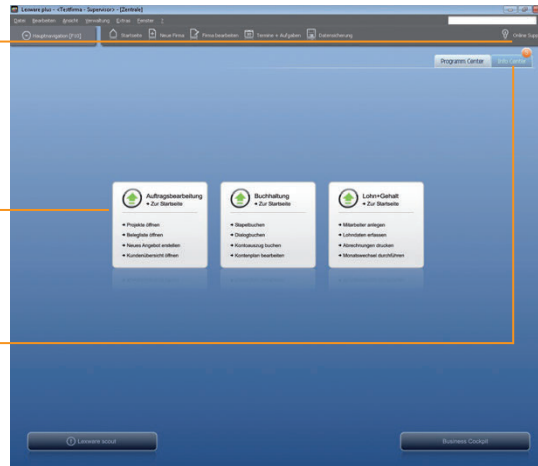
Lexware plus - <Testfirma - Supervisor> - [Zentrale]

Datei Bearbeiten Ansicht Verwaltung Extras Fenster ?

Hauptnavigation [F10]

Startseite Neue Firma Firma bearbeiten Termine + Aufgaben Datensicherung

Online Support

Programm Center

Info Center

Auftragsbearbeitung
» Zur Startseite

» Projekte öffnen
» Belegliste öffnen
» Neues Angebot erstellen
» Kundenübersicht öffnen

Buchhaltung
» Zur Startseite

» Stapelbuchen
» Dialogbuchen
» Kontoauszug buchen
» Kontenplan bearbeiten

Lohn+Gehalt
» Zur Startseite

» Mitarbeiter anlegen
» Lohndaten erfassen
» Abrechnungen drucken
» Monatswechsel durchführen

Lexware scout

Business Cockpit